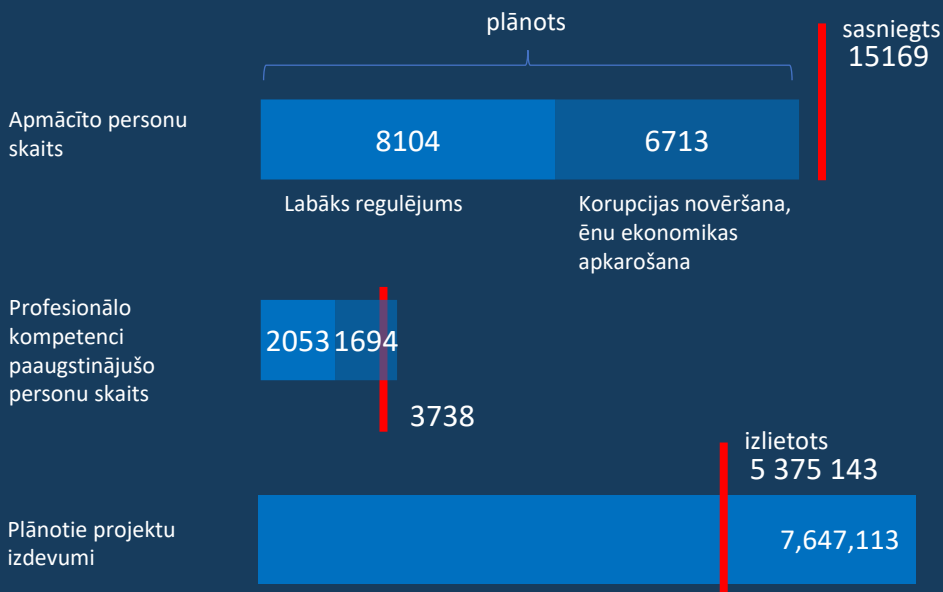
plānots

sasniegts
15169

Apmācīto personu skaits

8104

6713

Labāks regulējums

Korupcijas novēršana, ēnu ekonomikas apkarošana

Profesionālo kompetenci paaugstinājušo personu skaits

2053

1694

3738

izlietots
5 375 143

Plānotie projektu izdevumi

7,647,113